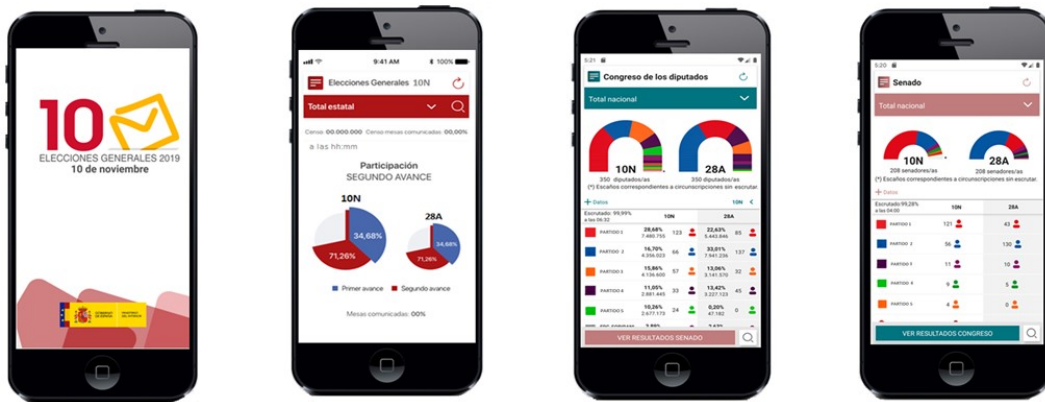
10
ELECCIONES GENERALES 2019
10 de noviembre

9:41 AM
100%
Elecciones Generales 10N
Total estatal
Censo: 00.000.000 Censo mesas comunicadas: 00,00%
a las hh:mm
Participación
SEGUNDO AVANCE
10N
34,68%
71,26%
28A
34,68%
71,26%
Primer avance
Segundo avance
Mesas comunicadas: 00%

5:21
Congreso de los diputados
Total nacional
10N
350 diputados/as
28A
350 diputados/as
(*) Escaños correspondientes a circunscripciones sin escrutar.
+ Datos
10N
Escrutado: 99,99% a las 06:32

| | 10N | | 28A | |
|---|---|---|---|---|
| PARTIDO 1 | 28,68% 7.480.755 | 123 | 22,63% 5.443.846 | 85 |
| PARTIDO 2 | 16,70% 4.356.023 | 66 | 33,01% 7.941.236 | 137 |
| PARTIDO 3 | 15,86% 4.136.600 | 57 | 13,06% 3.141.570 | 32 |
| PARTIDO 4 | 11,05% 2.881.445 | 33 | 13,42% 3.227.123 | 45 |
| PARTIDO 5 | 10,26% 2.677.173 | 24 | 0,20% 47.182 | 0 |

VER RESULTADOS SENADO

5:20
Senado
Total nacional
10N
208 senadores/as
28A
208 senadores/as
(*) Escaños correspondientes a circunscripciones sin escrutar.
+ Datos
Escrutado: 99,28% a las 04:00

| | 10N | 28A |
|---|---|---|
| PARTIDO 1 | 121 | 43 |
| PARTIDO 2 | 56 | 130 |
| PARTIDO 3 | 11 | 10 |
| PARTIDO 4 | 9 | 5 |
| PARTIDO 5 | 4 | 0 |

VER RESULTADOS CONGRESO